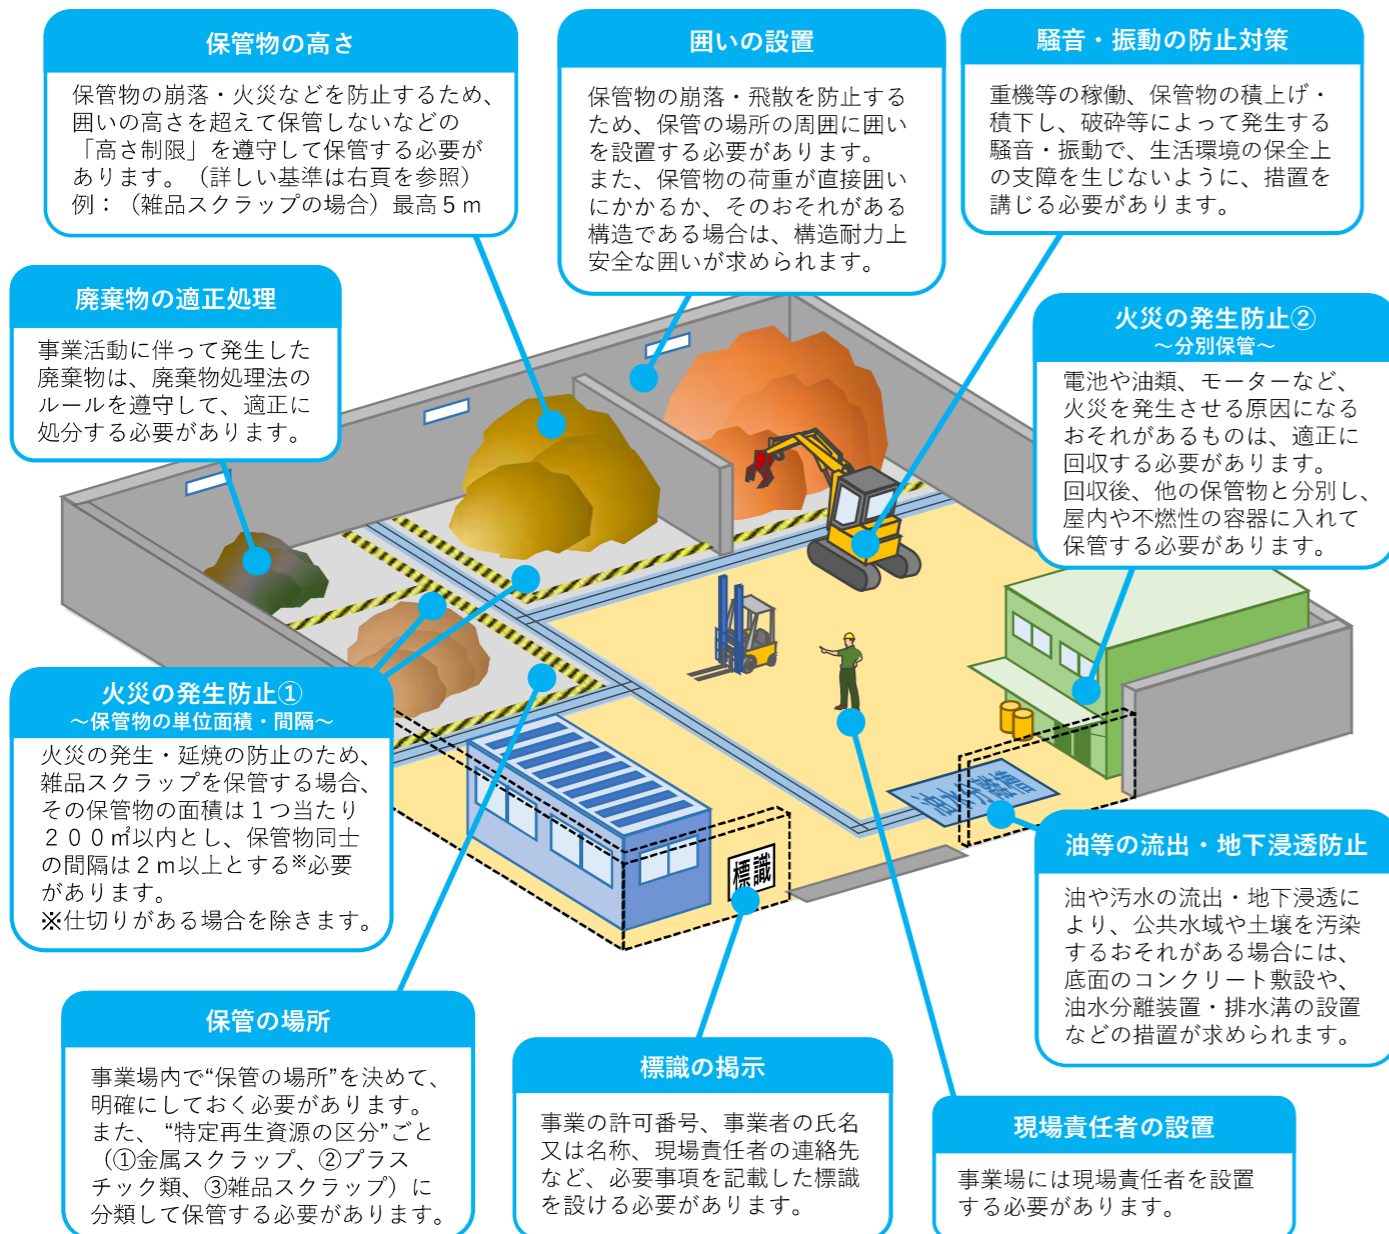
保管物の高さ

保管物の崩落・火災などを防止するため、囲いの高さを超えて保管しないなどの「高さ制限」を遵守して保管する必要があります。（詳しい基準は右頁を参照）
例：（雑品スクラップの場合）最高５ｍ

囲いの設置

保管物の崩落・飛散を防止するため、保管の場所の周囲に囲いを設置する必要があります。
また、保管物の荷重が直接囲いにかかるか、そのおそれがある構造である場合は、構造耐力上安全な囲いが求められます。

騒音・振動の防止対策

重機等の稼働、保管物の積上げ・積下し、破砕等によって発生する騒音・振動で、生活環境の保全上の支障を生じないように、措置を講じる必要があります。

廃棄物の適正処理

事業活動に伴って発生した廃棄物は、廃棄物処理法のルールを遵守して、適正に処分する必要があります。

火災の発生防止②
～分別保管～

電池や油類、モーターなど、火災を発生させる原因になるおそれがあるものは、適正に回収する必要があります。
回収後、他の保管物と分別し、屋内や不燃性の容器に入れて保管する必要があります。

火災の発生防止①
～保管物の単位面積・間隔～

火災の発生・延焼の防止のため、雑品スクラップを保管する場合、その保管物の面積は１つ当たり２００㎡以内とし、保管物同士の間隔は２ｍ以上とする※必要があります。
※仕切りがある場合を除きます。

標識

油等の流出・地下浸透防止

油や汚水の流出・地下浸透により、公共水域や土壌を汚染するおそれがある場合には、底面のコンクリート敷設や、油水分離装置・排水溝の設置などの措置が求められます。

保管の場所

事業場内で“保管の場所”を決めて、明確にしておく必要があります。
また、“特定再生資源の区分”ごと（①金属スクラップ、②プラスチック類、③雑品スクラップ）に分類して保管する必要があります。

標識の掲示

事業の許可番号、事業者の氏名又は名称、現場責任者の連絡先など、必要事項を記載した標識を設ける必要があります。

現場責任者の設置

事業場には現場責任者を設置する必要があります。